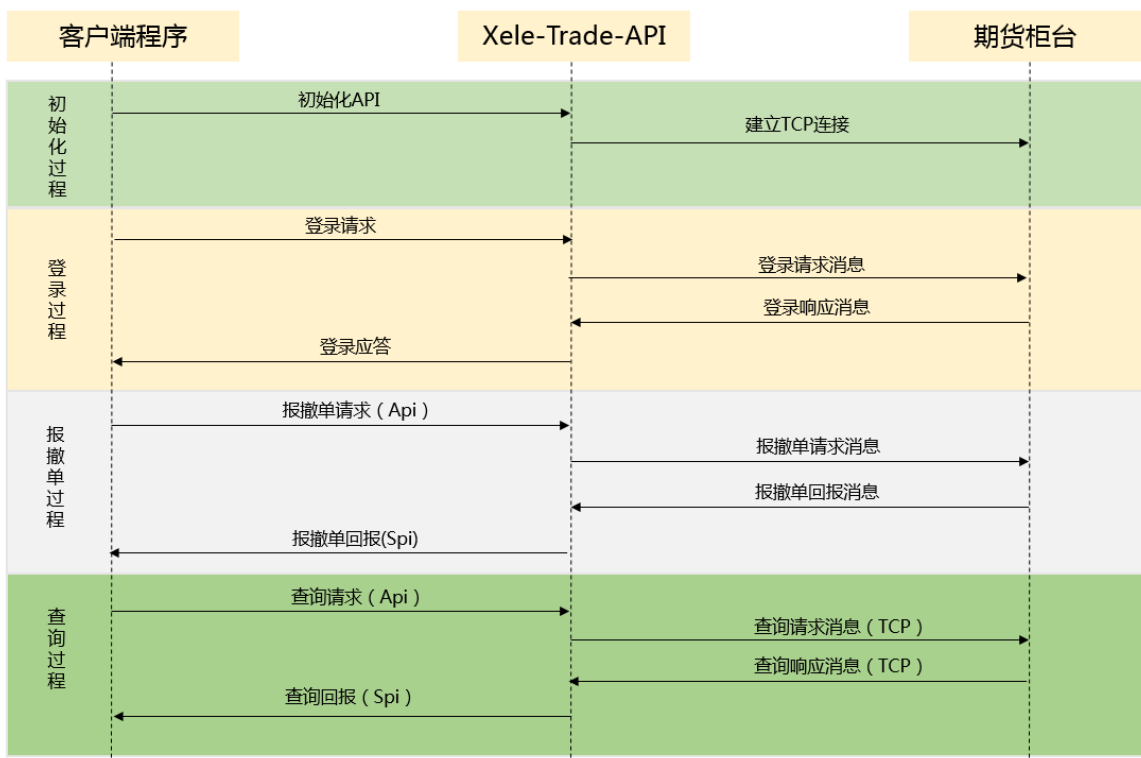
客户端程序

Xele-Trade-API

期货柜台

初始化过程

初始化API

建立TCP连接

登录过程

登录请求

登录请求消息

登录响应消息

登录应答

报撤单过程

报撤单请求（Api）

报撤单请求消息

报撤单回报消息

报撤单回报(Spi)

查询过程

查询请求（Api）

查询请求消息（TCP）

查询响应消息（TCP）

查询回报（Spi）